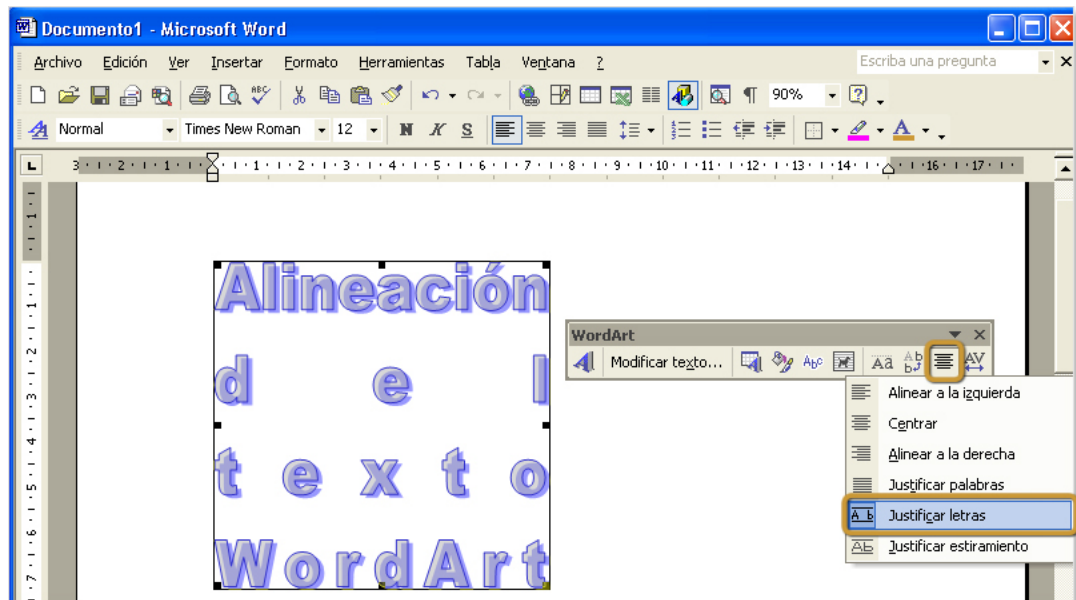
Documento1 - Microsoft Word

Archivo Edición Ver Insertar Formato Herramientas Tabla Ventana ?

Escriba una pregunta

90%

Normal Times New Roman 12 N K S

3 · 2 · 1 · 1 · 2 · 3 · 4 · 5 · 6 · 7 · 8 · 9 · 10 · 11 · 12 · 13 · 14 · 16 · 17

Alineación
d e l
t e x t o
WordArt

WordArt

Modificar texto...

Alinear a la izquierda
Centrar
Alinear a la derecha
Justificar palabras
Justificar letras
Justificar estiramiento